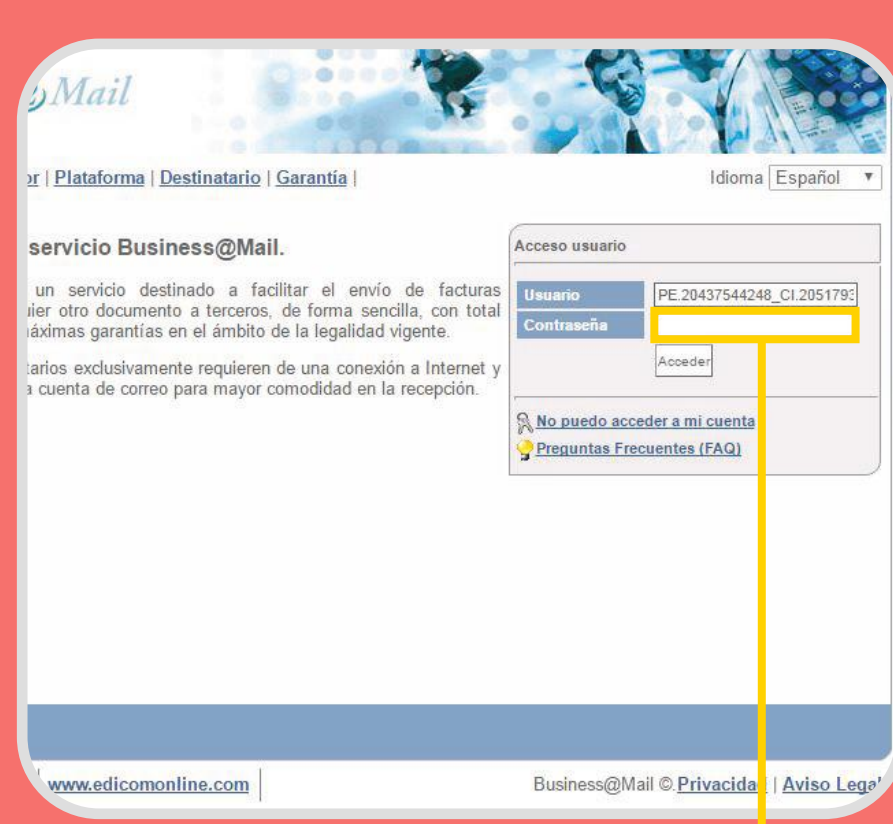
@Mail

or | Plataforma | Destinatario | Garantía |

Idioma Español ▼

servicio Business@Mail.

un servicio destinado a facilitar el envío de facturas uier otro documento a terceros, de forma sencilla, con total áximas garantías en el ámbito de la legalidad vigente.

tarios exclusivamente requieren de una conexión a Internet y a cuenta de correo para mayor comodidad en la recepción.

Acceso usuario

Usuario PE.20437544248_CI.2051793

Contraseña

Acceder

No puedo acceder a mi cuenta

Preguntas Frecuentes (FAQ)

www.edicomonline.com

Business@Mail © Privacida | Aviso Lega